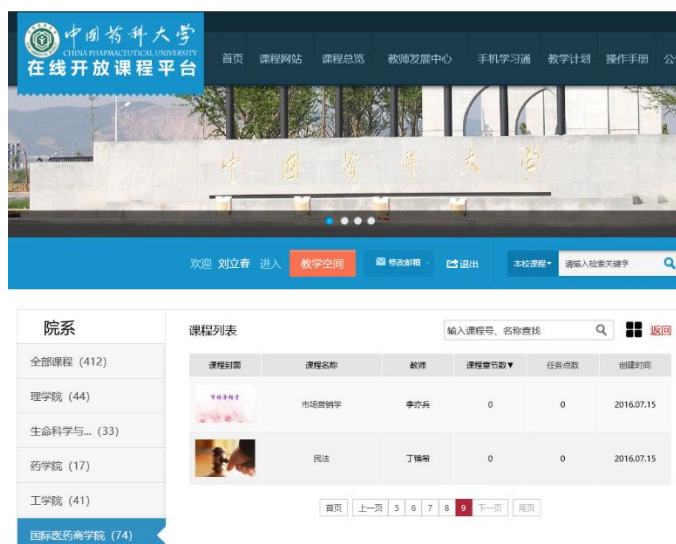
中国药科大学
CHINA PHARMACEUTICAL UNIVERSITY
在线开放课程平台

首页 课程网站 课程总览 教师发展中心 手机学习通 教学计划 操作手册 公

中国药科大学

欢迎 刘立春 进入 教学空间 修改邮箱 退出 本校课程 请输入检索关键字

院系
全部课程（412）
理学院（44）
生命科学与...（33）
药学院（17）
工学院（41）
国际医药商学院（74）

课程列表
输入课程号、名称查找
返回

| 课程封面 | 课程名称 | 教师 | 课程章节数▼ | 任务点数 | 创建时间 |
|---|---|---|---|---|---|
| 市场营销学 | 市场营销学 | 李亦兵 | 0 | 0 | 2016.07.15 |
|  | 民法 | 丁锦希 | 0 | 0 | 2016.07.15 |

首页 上一页 5 6 7 8 9 下一页 尾页